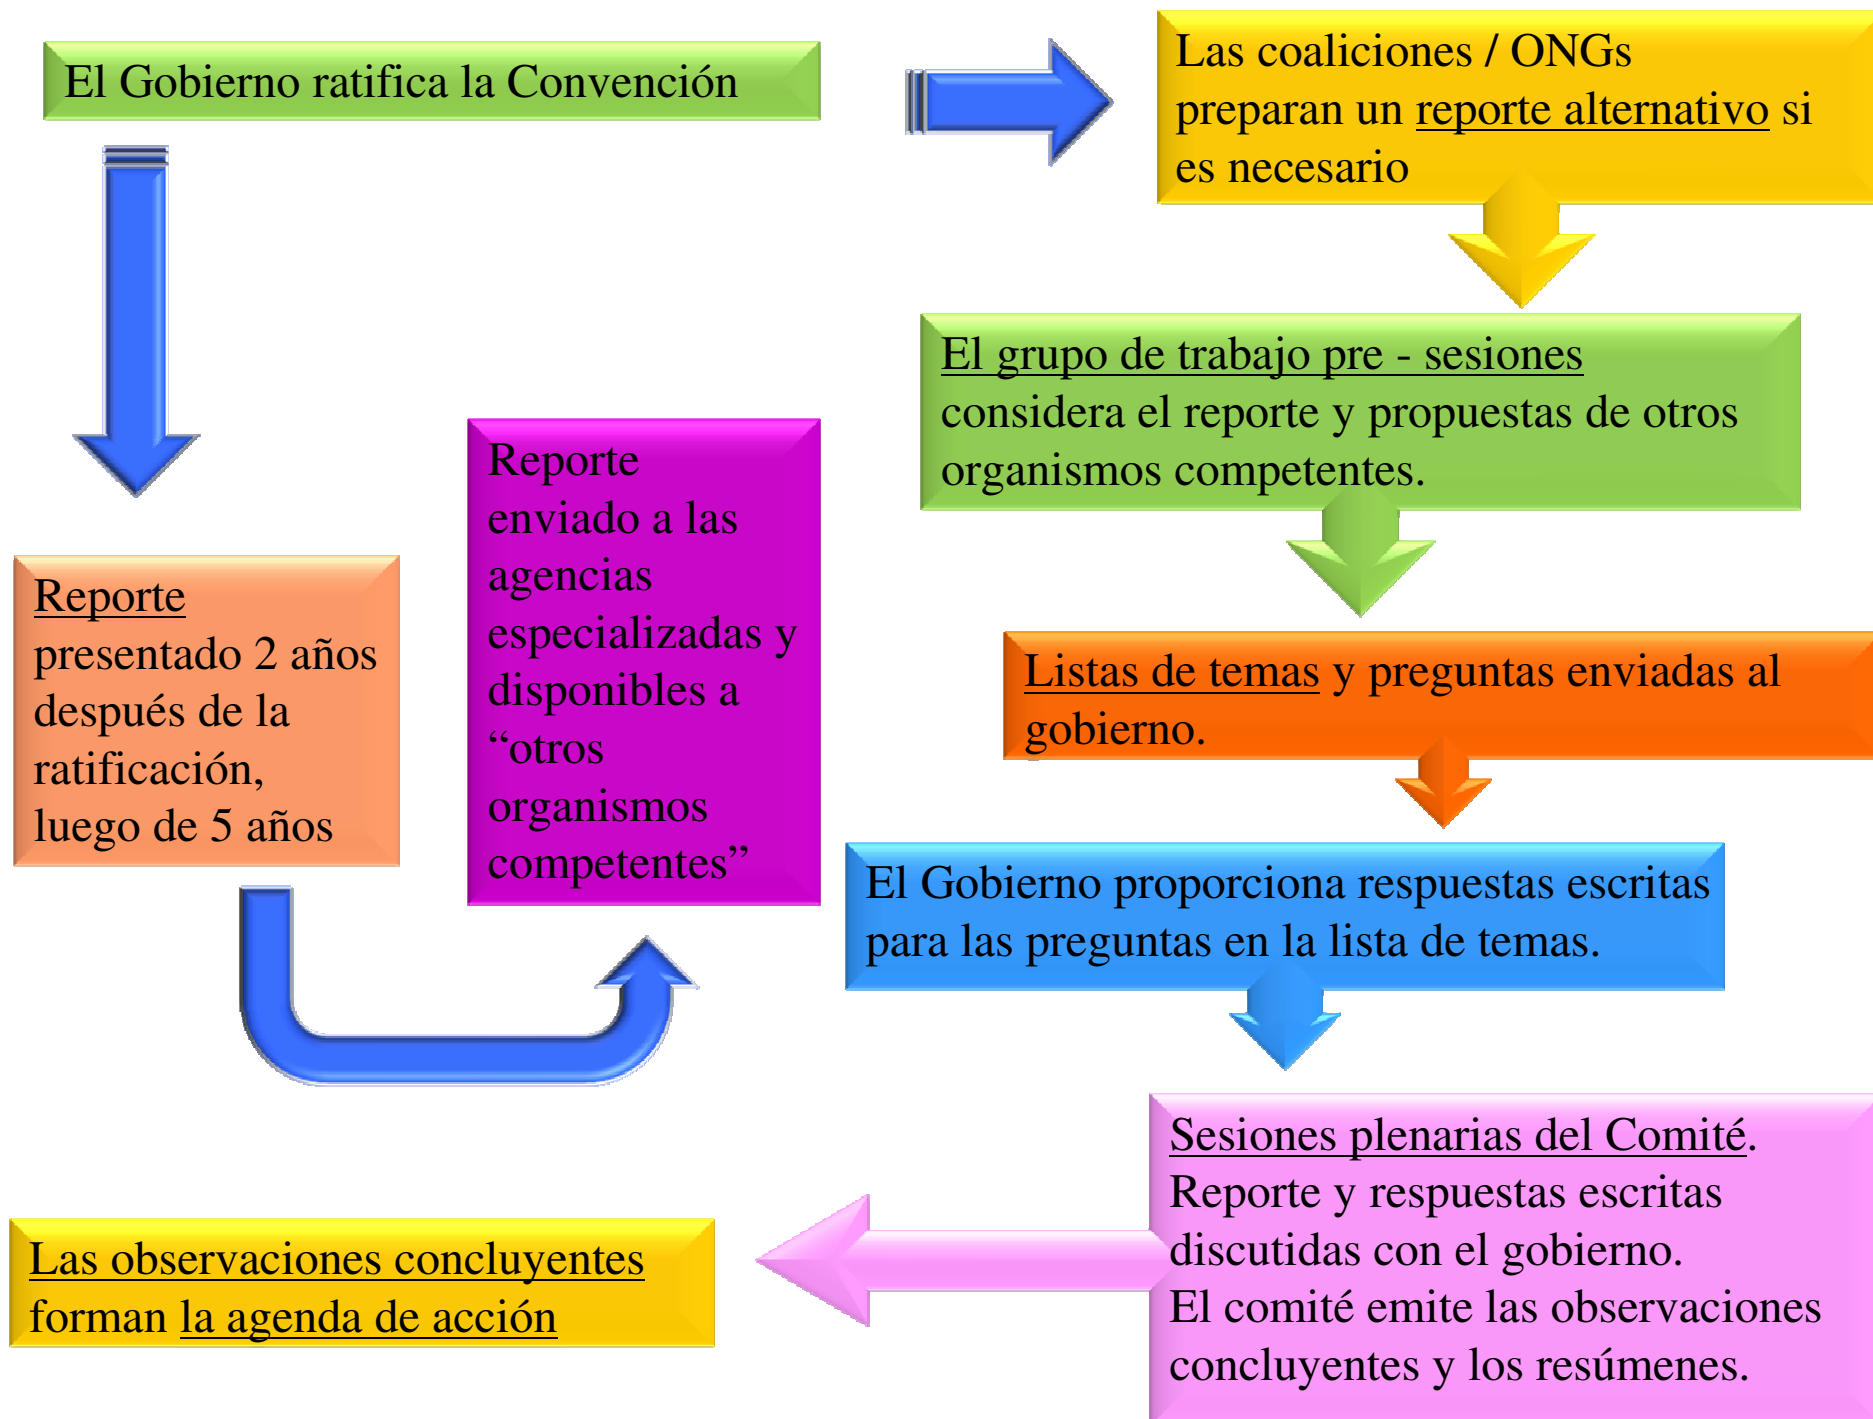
El Gobierno ratifica la Convención

Las coaliciones / ONGs preparan un reporte alternativo si es necesario

El grupo de trabajo pre - sesiones considera el reporte y propuestas de otros organismos competentes.

Reporte presentado 2 años después de la ratificación, luego de 5 años

Reporte enviado a las agencias especializadas y disponibles a “otros organismos competentes”

Listas de temas y preguntas enviadas al gobierno.

El Gobierno proporciona respuestas escritas para las preguntas en la lista de temas.

Sesiones plenarias del Comité. Reporte y respuestas escritas discutidas con el gobierno. El comité emite las observaciones concluyentes y los resúmenes.

Las observaciones concluyentes forman la agenda de acción